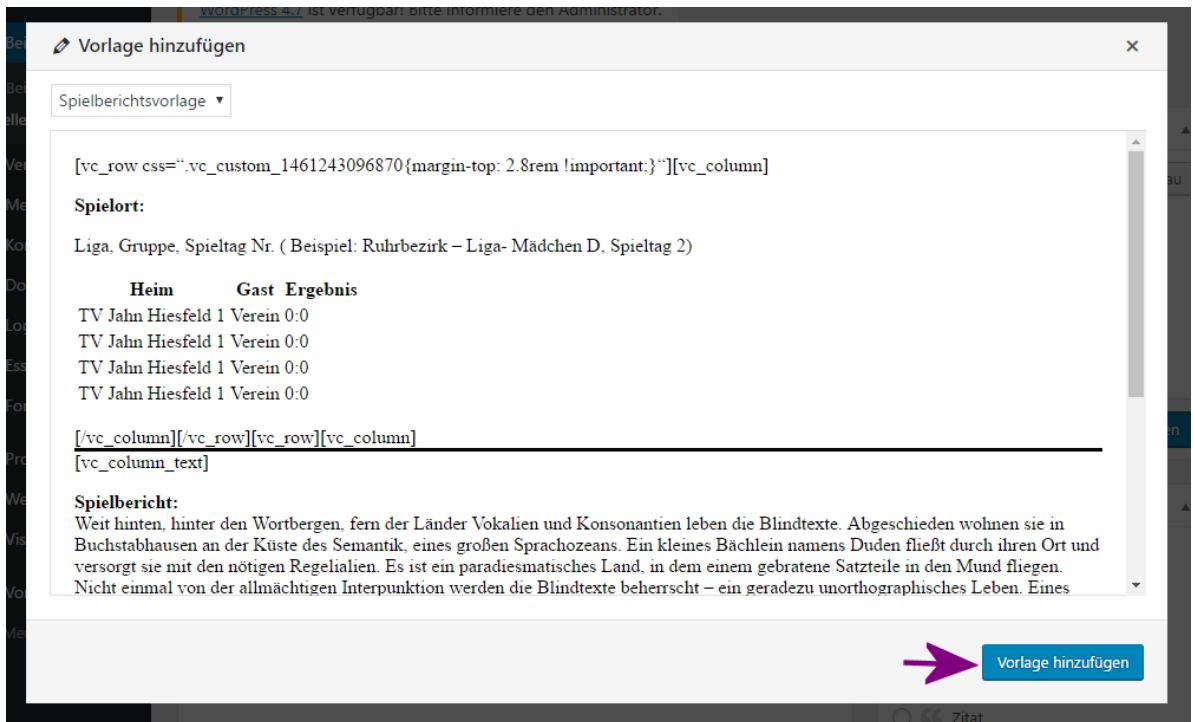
WordPress 4.7 ist verfügbar! Bitte informiere den Administrator.

Vorlage hinzufügen

×

Spielberichtsvorlage ▾

[vc_row css=".vc_custom_1461243096870{margin-top: 2.8rem !important;}"][vc_column]

**Spielort:**

Liga, Gruppe, Spieltag Nr. ( Beispiel: Ruhrbezirk – Liga- Mädchen D, Spieltag 2)

| Heim | Gast | Ergebnis |
|---|---|---|
| TV Jahn Hiesfeld 1 | Verein | 0:0 |
| TV Jahn Hiesfeld 1 | Verein | 0:0 |
| TV Jahn Hiesfeld 1 | Verein | 0:0 |
| TV Jahn Hiesfeld 1 | Verein | 0:0 |

[/vc_column][/vc_row][vc_row][vc_column]
[vc_column_text]

**Spielbericht:**
Weit hinten, hinter den Wortbergen, fern der Länder Vokalien und Konsonantien leben die Blindtexte. Abgeschieden wohnen sie in Buchstabhausen an der Küste des Semantik, eines großen Sprachozeans. Ein kleines Bächlein namens Duden fließt durch ihren Ort und versorgt sie mit den nötigen Regelialien. Es ist ein paradiesmatisches Land, in dem einem gebratene Satzteile in den Mund fliegen. Nicht einmal von der allmächtigen Interpunktion werden die Blindtexte beherrscht – ein geradezu unorthographisches Leben. Eines

Vorlage hinzufügen

Zitat